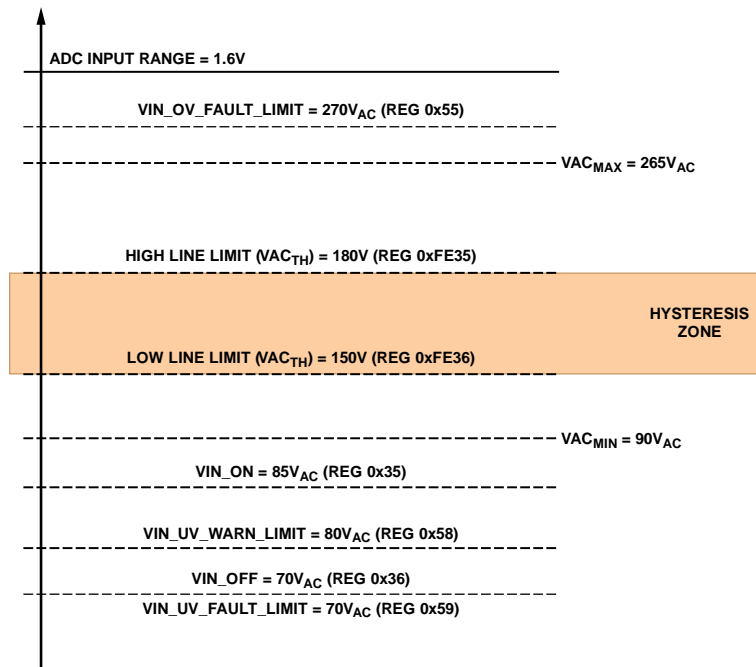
ADC INPUT RANGE = 1.6V

VIN_OV_FAULT_LIMIT = 270$V_{AC}$ (REG 0x55)

$VAC_{MAX}$ = 265$V_{AC}$

HIGH LINE LIMIT ($VAC_{TH}$) = 180V (REG 0xFE35)

HYSTERESIS ZONE

LOW LINE LIMIT ($VAC_{TH}$) = 150V (REG 0xFE36)

$VAC_{MIN}$ = 90$V_{AC}$

VIN_ON = 85$V_{AC}$ (REG 0x35)

VIN_UV_WARN_LIMIT = 80$V_{AC}$ (REG 0x58)

VIN_OFF = 70$V_{AC}$ (REG 0x36)

VIN_UV_FAULT_LIMIT = 70$V_{AC}$ (REG 0x59)